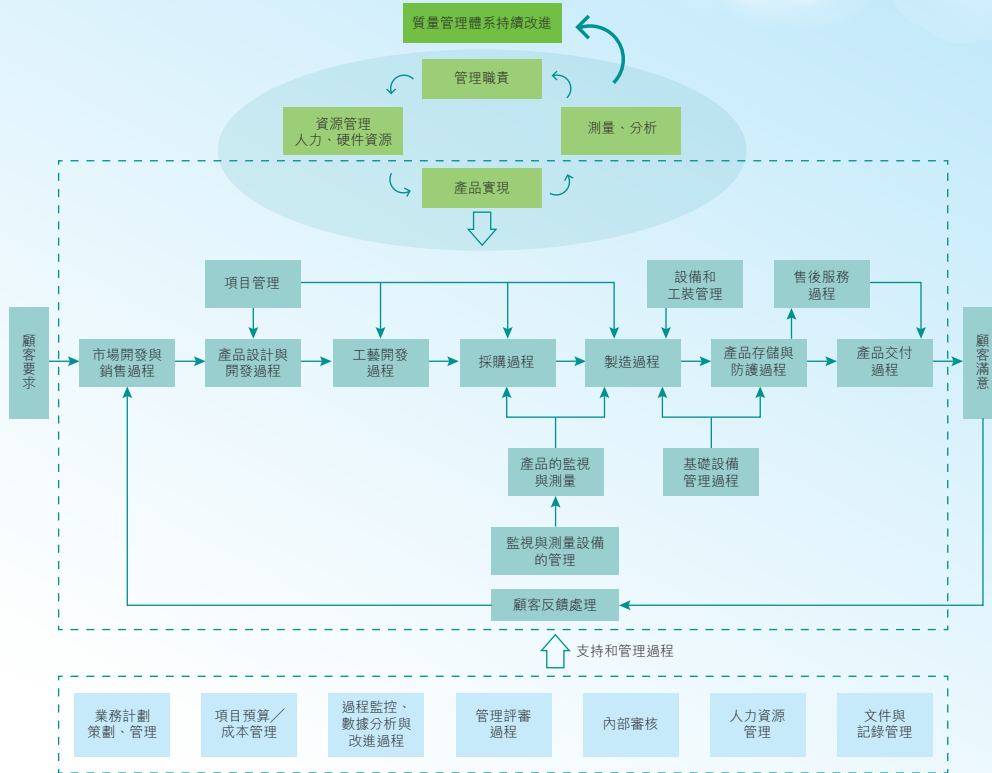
質量管理體系持續改進

管理職責

資源管理
人力、硬件資源

測量、分析

產品實現

項目管理

設備和
工裝管理

售後服務
過程

顧客要求

市場開發與
銷售過程

產品設計與
開發過程

工藝開發
過程

採購過程

製造過程

產品存儲與
防護過程

產品交付
過程

顧客滿意

產品的監視
與測量

基礎設備
管理過程

監視與測量設備
的管理

顧客反饋處理

支持和管理過程

業務計劃
策劃、管理

項目預算／
成本管理

過程監控、
數據分析與
改進過程

管理評審
過程

內部審核

人力資源
管理

文件與
記錄管理